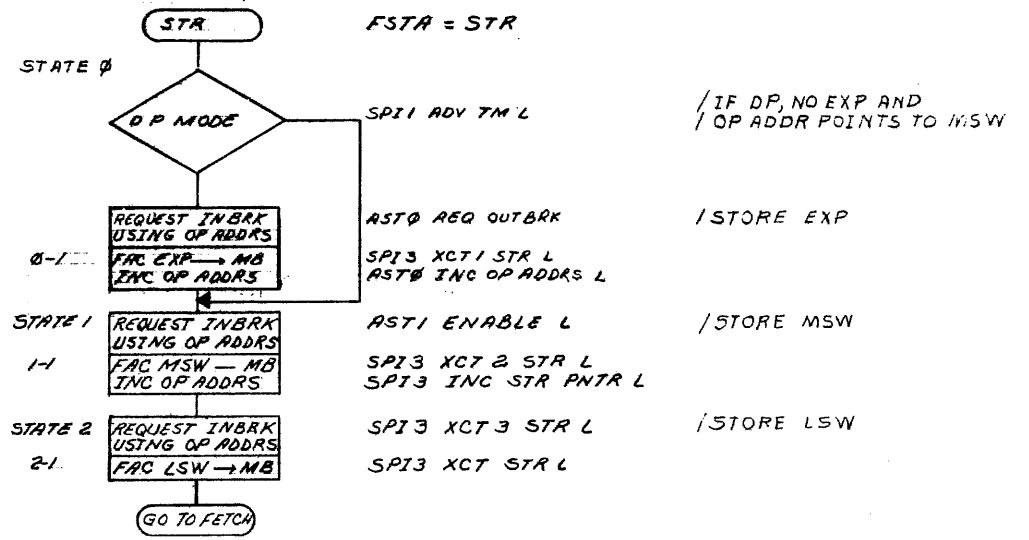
STR

FSTA = STR

STATE Ø

DP MODE

SPI1 ADV TM L

/IF DP, NO EXP AND
/OP ADDR POINTS TO MSW

REQUEST INBRK USING OP ADDRS

AST Ø REQ OUTBRK

/STORE EXP

Ø-1

FAC EXP → MB
INC OP ADDRS

SPI3 XCT1 STR L
ASTØ INC OP ADDRS L

STATE 1

REQUEST INBRK USING OP ADDRS

AST1 ENABLE L

/STORE MSW

1-1

FAC MSW — MB
INC OP ADDRS

SPI3 XCT 2 STR L
SPI3 INC STR PNTR L

STATE 2

REQUEST INBRK USING OP ADDRS

SPI3 XCT 3 STR L

/STORE LSW

2-1

FAC LSW → MB

SPI3 XCT STR L

GO TO FETCH